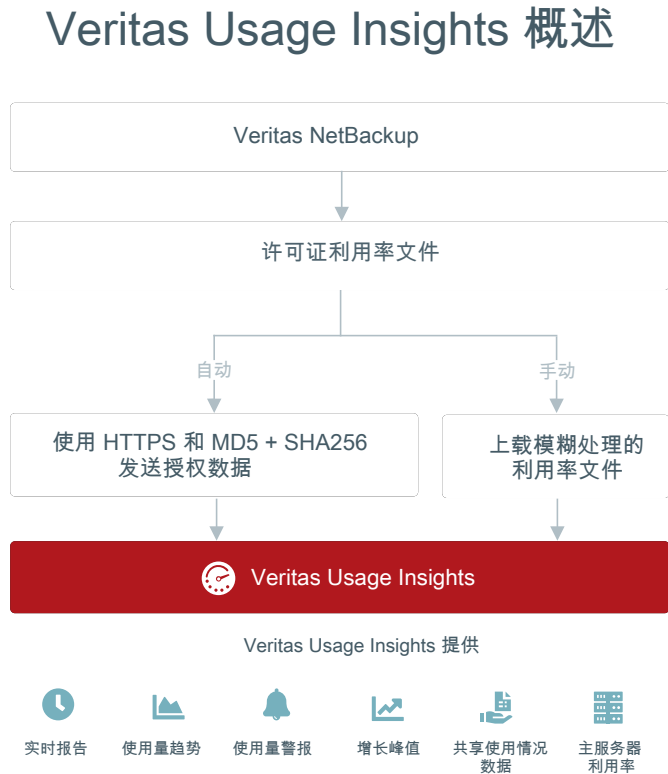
Veritas Usage Insights 概述

Veritas NetBackup

许可证利用率文件

自动

手动

使用 HTTPS 和 MD5 + SHA256 发送授权数据

上载模糊处理的利用率文件

Veritas Usage Insights

Veritas Usage Insights 提供

实时报告

使用量趋势

使用量警报

增长峰值

共享使用情况数据

主服务器利用率